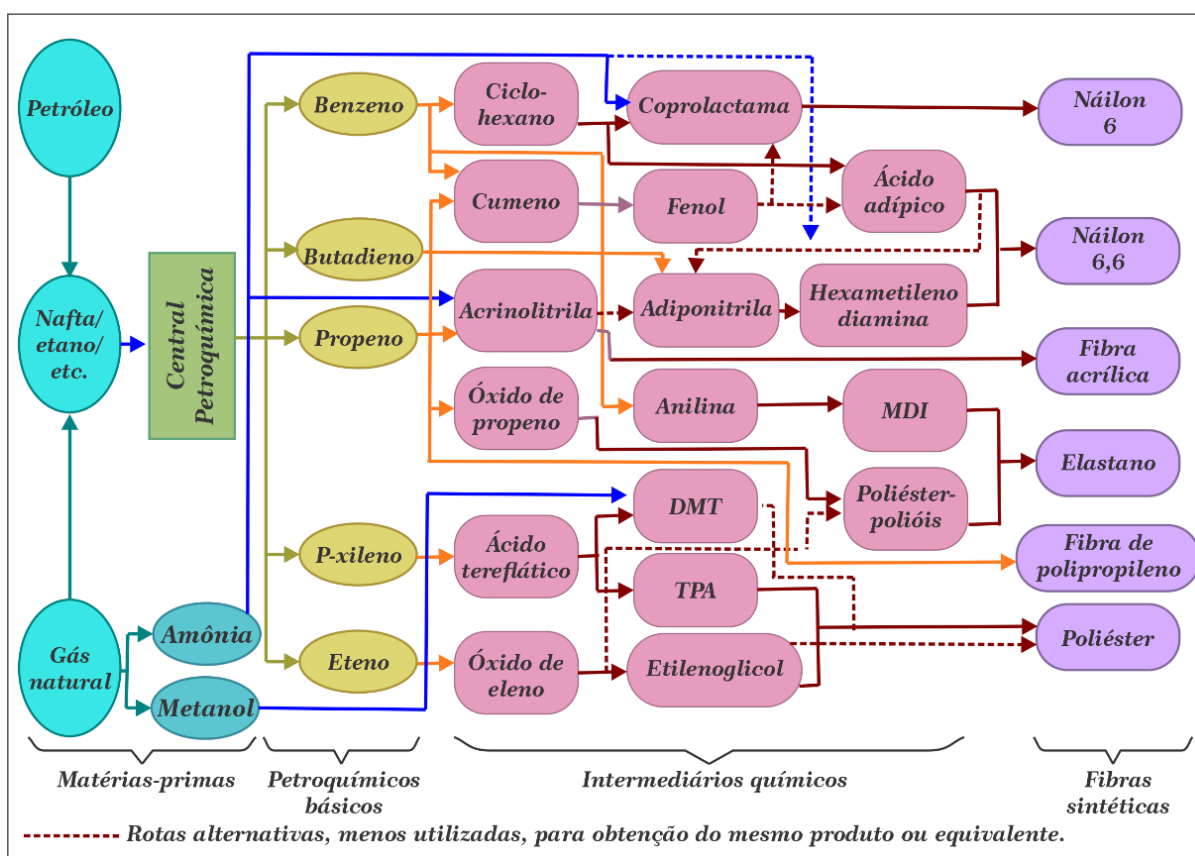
Petróleo

Nafta/ etano/ etc.

Gás natural

Amônia

Metanol

Central Petroquímica

Benzeno

Butadieno

Propeno

P-xileno

Eteno

Ciclo-hexano

Cumeno

Acrinolitrila

Óxido de propeno

Ácido tereflático

Óxido de eleno

Coprolactama

Fenol

Adiponitrila

Anilina

DMT

TPA

Etilenoglicol

Ácido adípico

Hexametileno diamina

MDI

Poliéster-polióis

Náilon 6

Náilon 6,6

Fibra acrílica

Elastano

Fibra de polipropileno

Poliéster

Matérias-primas

Petroquímicos básicos

Intermediários químicos

Fibras sintéticas

Rotas alternativas, menos utilizadas, para obtenção do mesmo produto ou equivalente.